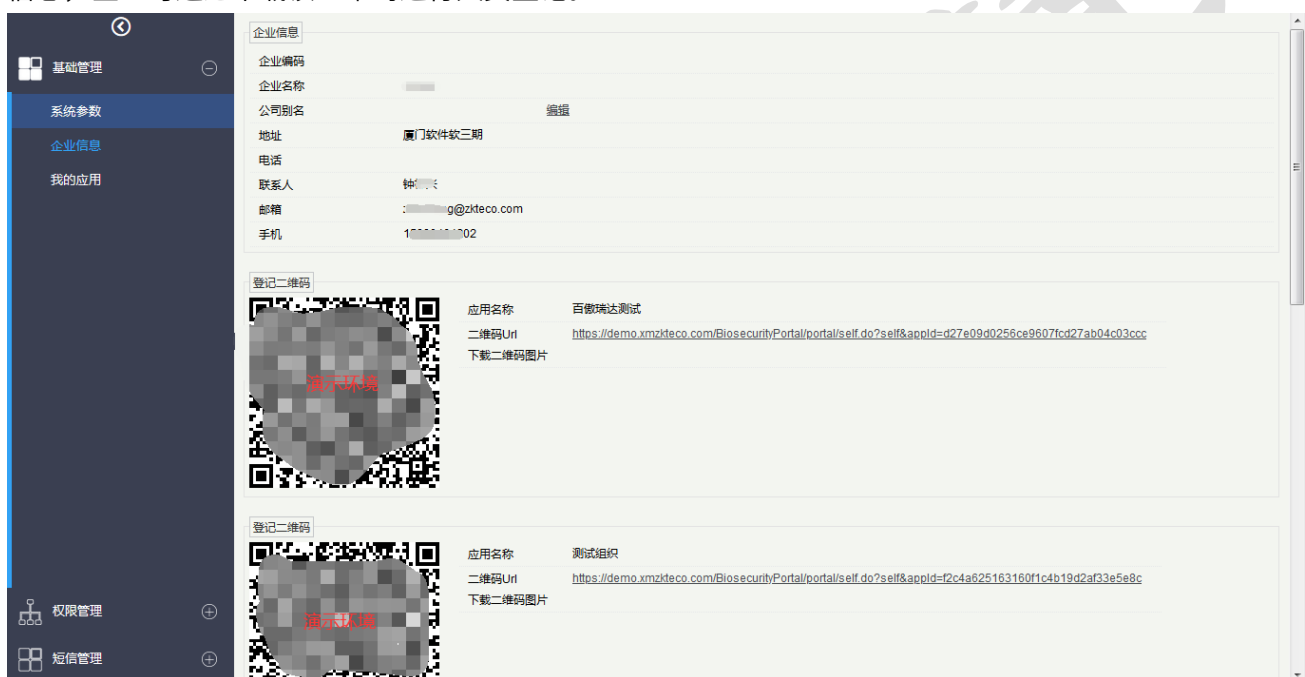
基础管理

系统参数

企业信息

我的应用

权限管理

短信管理

企业信息

| | |
|---|---|
| 企业编码 | |
| 企业名称 | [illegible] |
| 公司别名 | 编辑 |
| 地址 | 厦门软件软三期 |
| 电话 | |
| 联系人 | 钟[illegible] |
| 邮箱 | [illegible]g@zkteco.com |
| 手机 | 1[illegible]02 |

登记二维码

演示环境

应用名称 百傲瑞达测试

二维码Url https://demo.xmzkteco.com/BiosecurityPortal/portal/self.do?self&appId=d27e09d0256ce9607fcd27ab04c03ccc

下载二维码图片

登记二维码

演示环境

应用名称 测试组织

二维码Url https://demo.xmzkteco.com/BiosecurityPortal/portal/self.do?self&appId=f2c4a625163160f1c4b19d2af33e5e8c

下载二维码图片